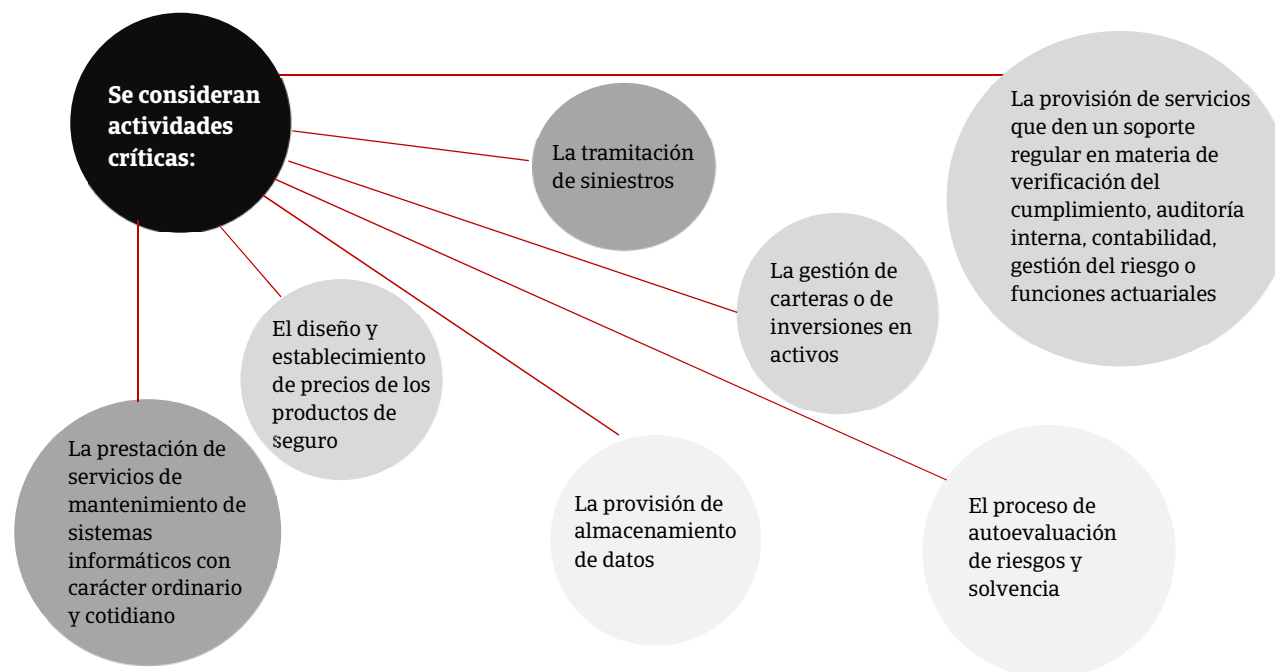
Se consideran actividades críticas:

La tramitación de siniestros

La provisión de servicios que den un soporte regular en materia de verificación del cumplimiento, auditoría interna, contabilidad, gestión del riesgo o funciones actuariales

La gestión de carteras o de inversiones en activos

El diseño y establecimiento de precios de los productos de seguro

La prestación de servicios de mantenimiento de sistemas informáticos con carácter ordinario y cotidiano

La provisión de almacenamiento de datos

El proceso de autoevaluación de riesgos y solvencia